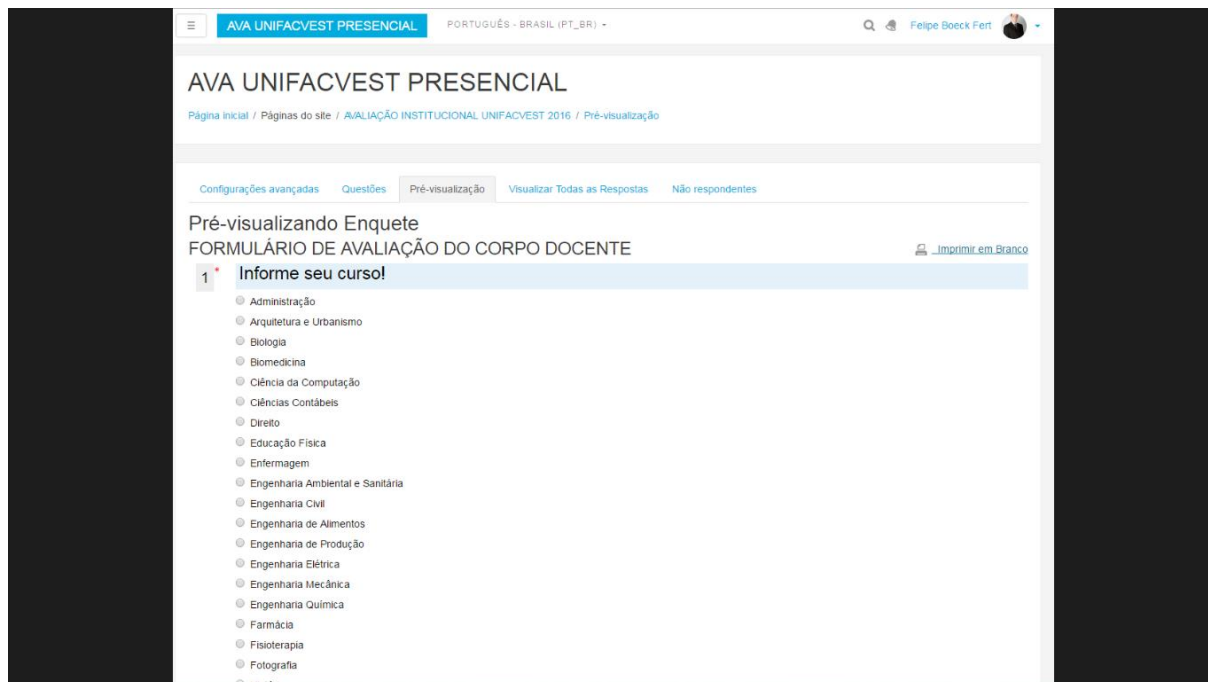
≡ AVA UNIFACVEST PRESENCIAL PORTUGUÊS - BRASIL (PT_BR) ▾ Felipe Boeck Fert ▾

AVA UNIFACVEST PRESENCIAL

Página inicial / Páginas do site / AVALIAÇÃO INSTITUCIONAL UNIFACVEST 2016 / Pré-visualização

Configurações avançadas Questões Pré-visualização Visualizar Todas as Respostas Não respondentes

Pré-visualizando Enquete

FORMULÁRIO DE AVALIAÇÃO DO CORPO DOCENTE

Imprimir em Branco

1 * Informe seu curso!

Administração
Arquitetura e Urbanismo
Biologia
Biomedicina
Ciência da Computação
Ciências Contábeis
Direito
Educação Física
Enfermagem
Engenharia Ambiental e Sanitária
Engenharia Civil
Engenharia de Alimentos
Engenharia de Produção
Engenharia Elétrica
Engenharia Mecânica
Engenharia Química
Farmácia
Fisioterapia
Fotografia
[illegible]